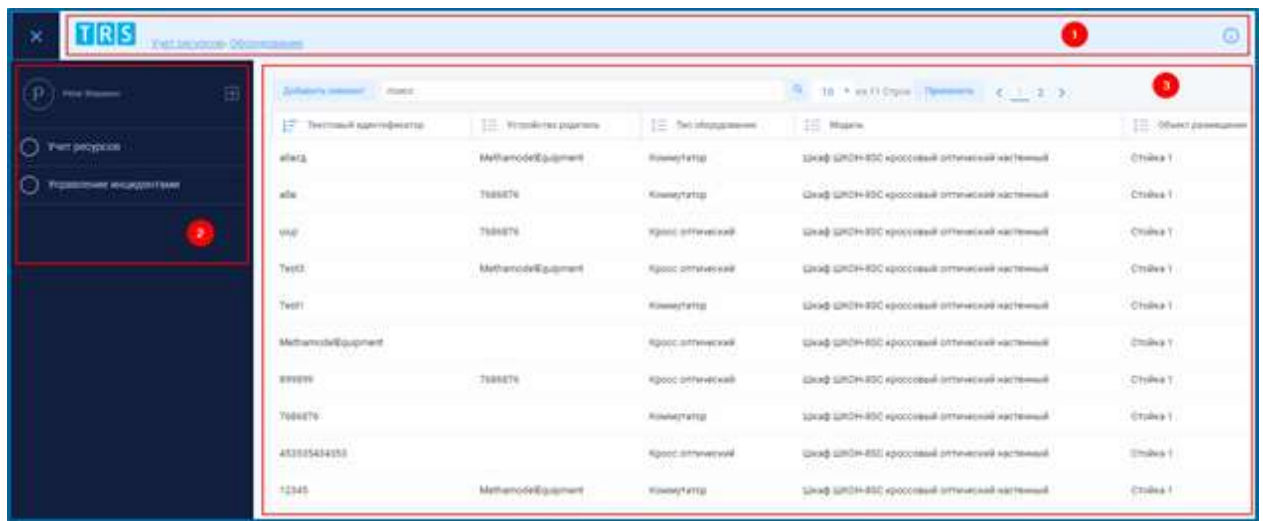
×
TRS
Учет ресурсов Оборудование
1

P
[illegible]
Учет ресурсов
Управление инцидентами
2

Добавить элемент
Поиск
10 из 11 Строк Применить < 1 2 >
3

| Текстовый идентификатор | Устройство родитель | Тип оборудования | Модель | Объект размещения |
|---|---|---|---|---|
| allerg | MethamodelEquipment | Коммутатор | Шкаф ШКОН-КПВ кроссовый оптический настенный | Стойка 1 |
| afa | 7686876 | Коммутатор | Шкаф ШКОН-КПВ кроссовый оптический настенный | Стойка 1 |
| yuyi | 7686876 | Кросс оптический | Шкаф ШКОН-КПВ кроссовый оптический настенный | Стойка 1 |
| Test3 | MethamodelEquipment | Кросс оптический | Шкаф ШКОН-КПВ кроссовый оптический настенный | Стойка 1 |
| Test1 | | Коммутатор | Шкаф ШКОН-КПВ кроссовый оптический настенный | Стойка 1 |
| MethamodelEquipment | | Кросс оптический | Шкаф ШКОН-КПВ кроссовый оптический настенный | Стойка 1 |
| 899899 | 7686876 | Кросс оптический | Шкаф ШКОН-КПВ кроссовый оптический настенный | Стойка 1 |
| 7686876 | | Коммутатор | Шкаф ШКОН-КПВ кроссовый оптический настенный | Стойка 1 |
| 453535434353 | | Кросс оптический | Шкаф ШКОН-КПВ кроссовый оптический настенный | Стойка 1 |
| 12345 | MethamodelEquipment | Коммутатор | Шкаф ШКОН-КПВ кроссовый оптический настенный | Стойка 1 |